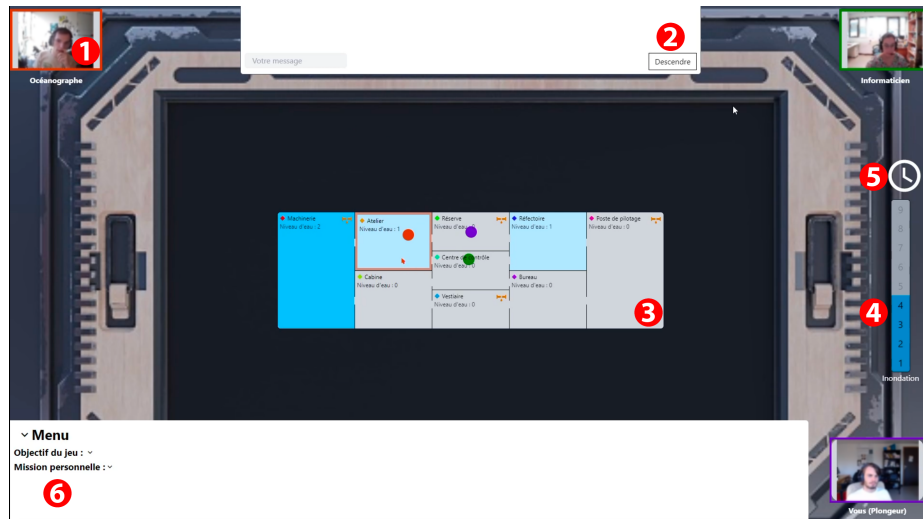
1
Océanographe

Votre message

2
Descendre

Informaticien

5

Machinerie
Niveau d'eau : 2

Atelier
Niveau d'eau : 1

Cabine
Niveau d'eau : 0

Réserve
Niveau d'eau : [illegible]

Centre de contrôle
Niveau d'eau : 0

Vestiaire
Niveau d'eau : 0

Réfectoire
Niveau d'eau : 1

Bureau
Niveau d'eau : 0

Poste de pilotage
Niveau d'eau : 0

3

9
8
7
6
5
4
3
2
1

4

Inondation

Menu
Objectif du jeu :
Mission personnelle :

6

Vous (Plongeur)